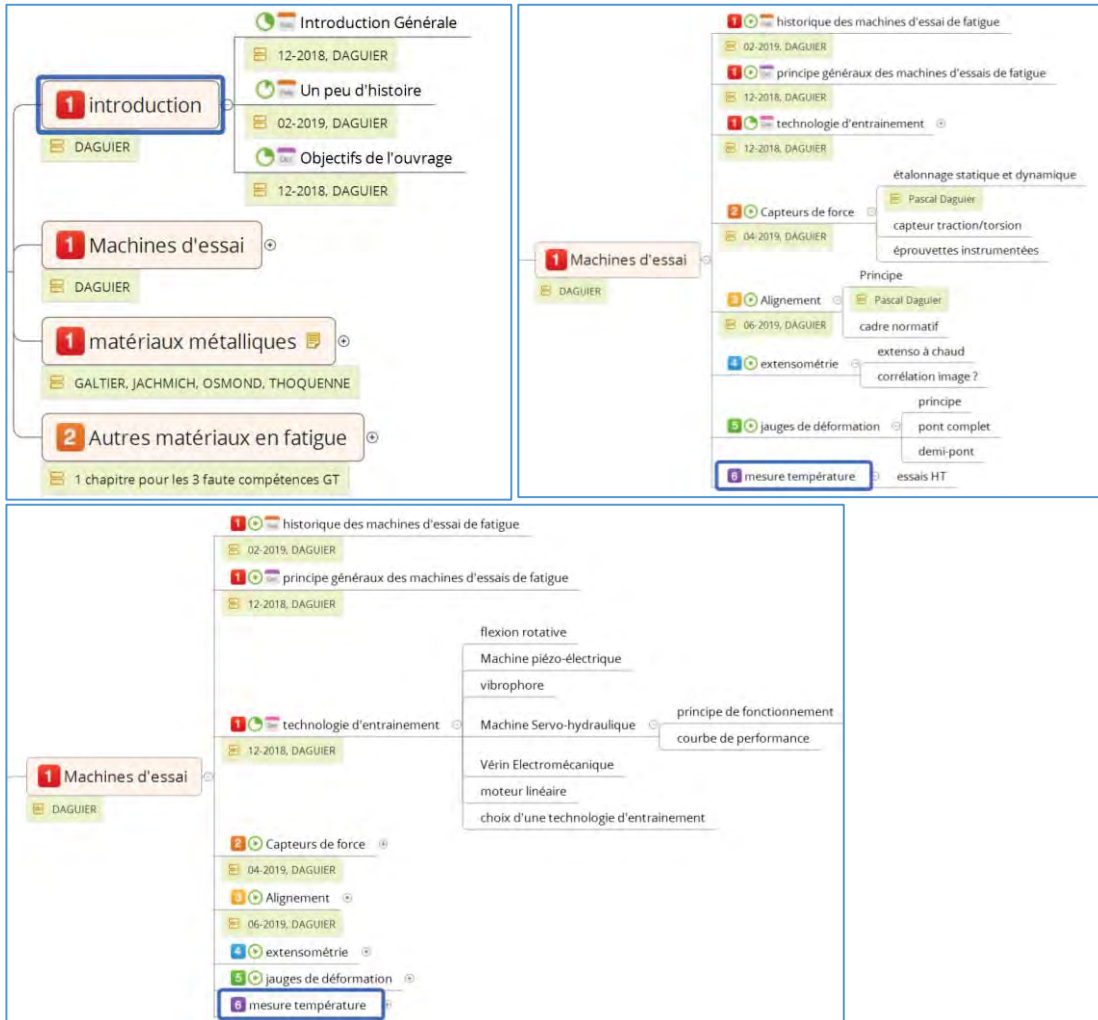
1 introduction
DAGUIER
Introduction Générale
12-2018, DAGUIER
Un peu d'histoire
02-2019, DAGUIER
Objectifs de l'ouvrage
12-2018, DAGUIER

1 Machines d'essai
DAGUIER

1 matériaux métalliques
GALTIER, JACHMICH, OSMOND, THOQUENNE

2 Autres matériaux en fatigue
1 chapitre pour les 3 faute compétences GT

1 Machines d'essai
DAGUIER
1 historique des machines d'essai de fatigue
02-2019, DAGUIER
1 principe généraux des machines d'essais de fatigue
12-2018, DAGUIER
1 technologie d'entrainement
12-2018, DAGUIER
2 Capteurs de force
04-2019, DAGUIER
étalonnage statique et dynamique
Pascal Daguier
capteur traction/torsion
éprouvettes instrumentées
3 Alignement
06-2019, DAGUIER
Principe
Pascal Daguier
cadre normatif
4 extensométrie
extenso à chaud
corrélation image ?
5 jauges de déformation
principe
pont complet
demi-pont
6 mesure température
essais HT

1 Machines d'essai
DAGUIER
1 historique des machines d'essai de fatigue
02-2019, DAGUIER
1 principe généraux des machines d'essais de fatigue
12-2018, DAGUIER
1 technologie d'entrainement
12-2018, DAGUIER
flexion rotative
Machine piézo-électrique
vibrophore
Machine Servo-hydraulique
principe de fonctionnement
courbe de performance
Vérin Electromécanique
moteur linéaire
choix d'une technologie d'entrainement
2 Capteurs de force
04-2019, DAGUIER
3 Alignement
06-2019, DAGUIER
4 extensométrie
5 jauges de déformation
6 mesure température